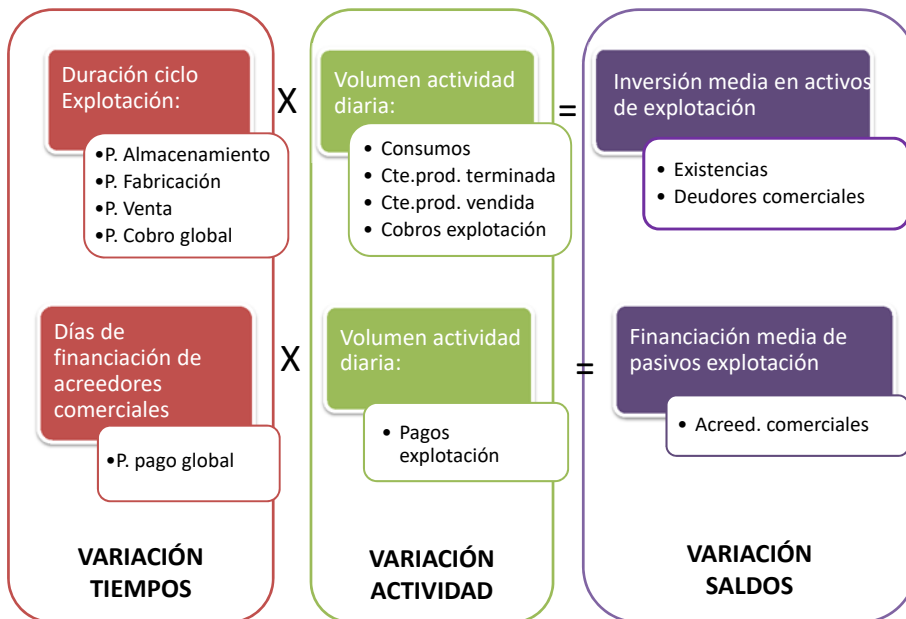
Duración ciclo Explotación:

•P. Almacenamiento
•P. Fabricación
•P. Venta
•P. Cobro global

X

Volumen actividad diaria:

• Consumos
• Cte.prod. terminada
• Cte.prod. vendida
• Cobros explotación

=

Inversión media en activos de explotación

• Existencias
• Deudores comerciales

Días de financiación de acreedores comerciales

•P. pago global

X

Volumen actividad diaria:

• Pagos explotación

=

Financiación media de pasivos explotación

• Acreed. comerciales

VARIACIÓN TIEMPOS

VARIACIÓN ACTIVIDAD

VARIACIÓN SALDOS